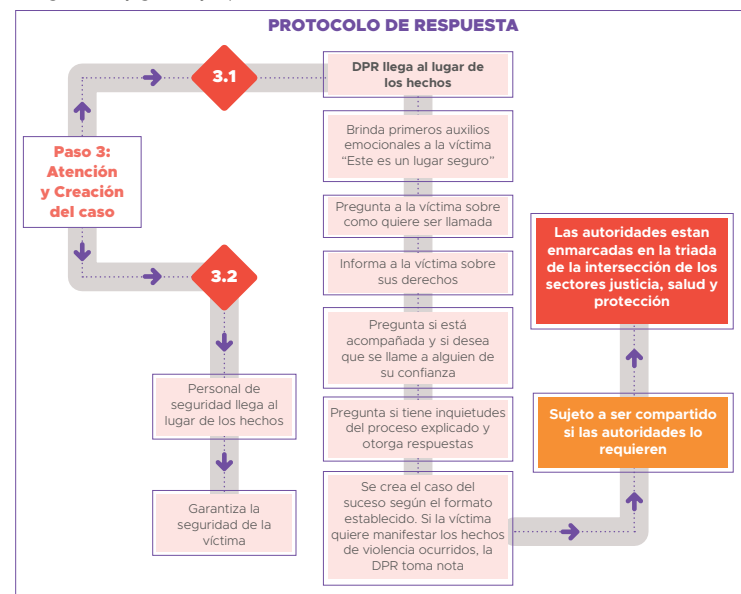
PROTOCOLO DE RESPUESTA

Paso 3: Atención y Creación del caso

3.1

DPR llega al lugar de los hechos

Brinda primeros auxilios emocionales a la víctima “Este es un lugar seguro”

Pregunta a la víctima sobre como quiere ser llamada

Informa a la víctima sobre sus derechos

Pregunta si está acompañada y si desea que se llame a alguien de su confianza

Pregunta si tiene inquietudes del proceso explicado y otorga respuestas

Se crea el caso del suceso según el formato establecido. Si la víctima quiere manifestar los hechos de violencia ocurridos, la DPR toma nota

3.2

Personal de seguridad llega al lugar de los hechos

Garantiza la seguridad de la víctima

Sujeto a ser compartido si las autoridades lo requieren

Las autoridades estan enmarcadas en la triada de la intersección de los sectores justicia, salud y protección